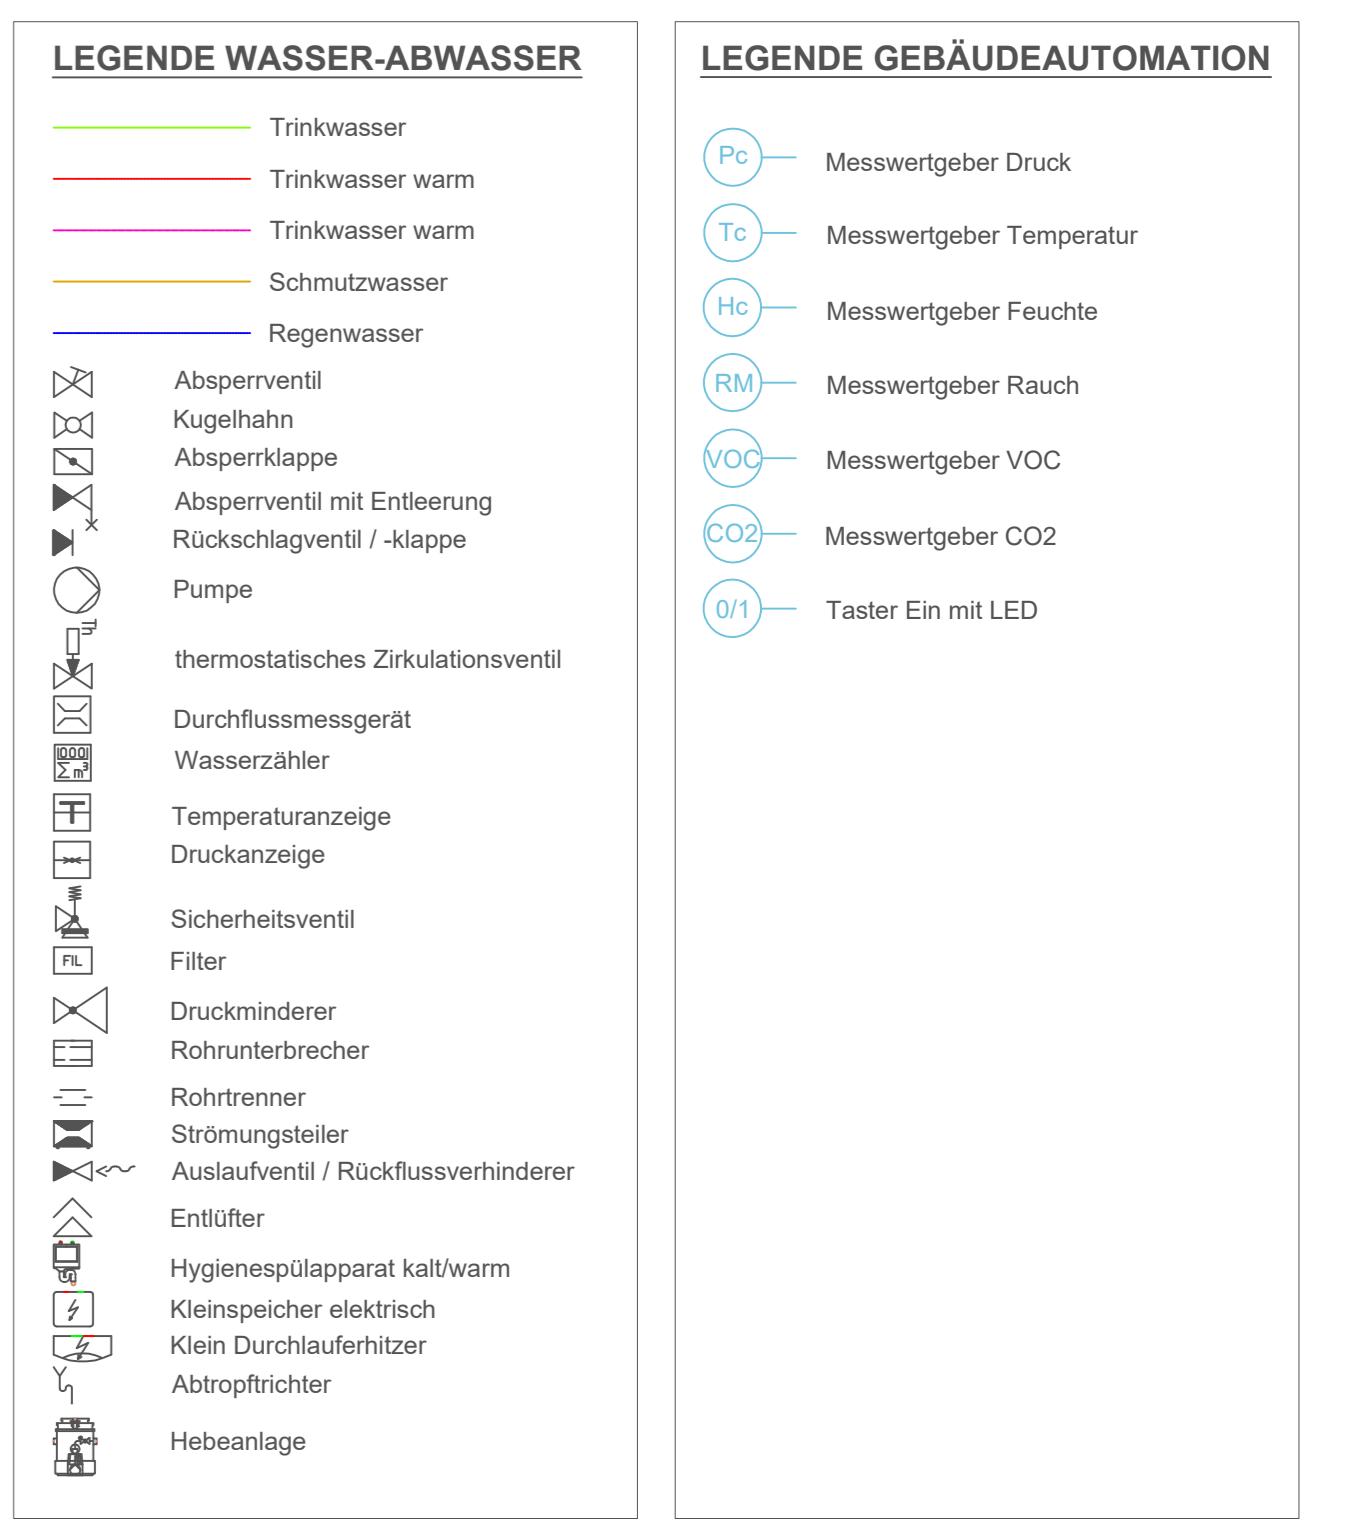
LEGENDE WASSER-ABWASSER

Trinkwasser
Trinkwasser warm
Trinkwasser warm
Schmutzwasser
Regenwasser
Absperrventil
Kugelhahn
Absperrklappe
Absperrventil mit Entleerung
Rückschlagventil / -klappe
Pumpe
thermostatisches Zirkulationsventil
Durchflussmessgerät
Wasserzähler
Temperaturanzeige
Druckanzeige
Sicherheitsventil
FIL Filter
Druckminderer
Rohrunterbrecher
Rohrtrenner
Strömungsteiler
Auslaufventil / Rückflussverhinderer
Entlüfter
Hygienespülapparat kalt/warm
Kleinspeicher elektrisch
Klein Durchlauferhitzer
Abtropftrichter
Hebeanlage

LEGENDE GEBÄUDEAUTOMATION

Pc Messwertgeber Druck
Tc Messwertgeber Temperatur
Hc Messwertgeber Feuchte
RM Messwertgeber Rauch
VOC Messwertgeber VOC
CO2 Messwertgeber CO2
0/1 Taster Ein mit LED